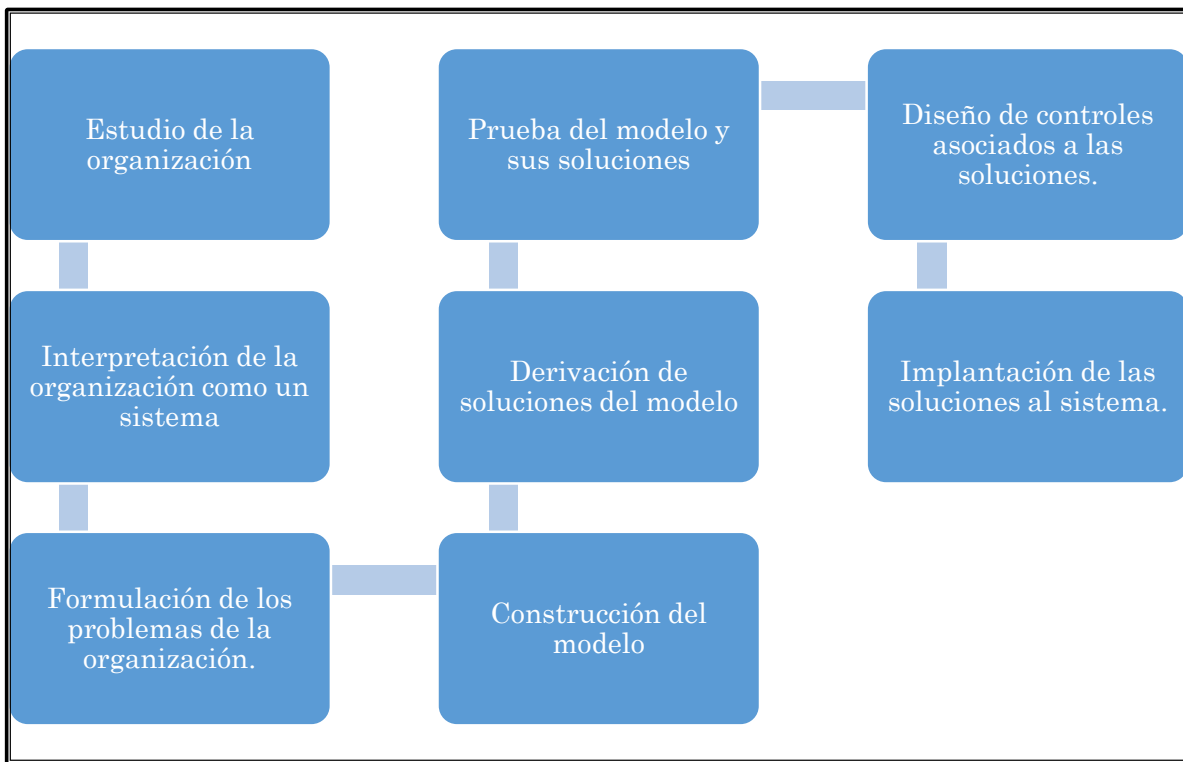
Estudio de la organización

Interpretación de la organización como un sistema

Formulación de los problemas de la organización.

Construcción del modelo

Derivación de soluciones del modelo

Prueba del modelo y sus soluciones

Diseño de controles asociados a las soluciones.

Implantación de las soluciones al sistema.